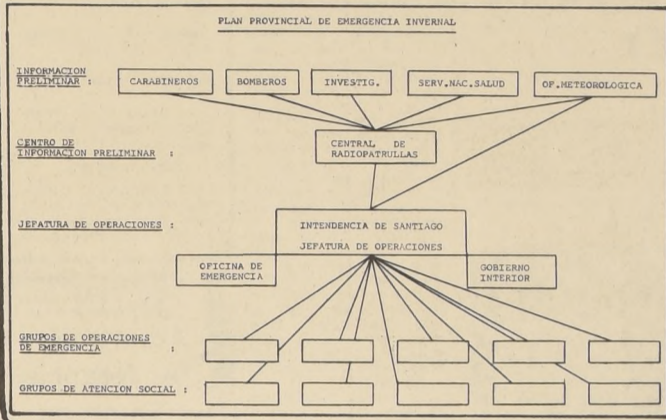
PLAN PROVINCIAL DE EMERGENCIA INVERNAL

INFORMACION PRELIMINAR :

CARABINEROS

BOMBEROS

INVESTIG.

SERV.NAC.SALUD

OF.METEOROLOGICA

CENTRO DE INFORMACION PRELIMINAR :

CENTRAL DE RADIOPATRULLAS

JEFATURA DE OPERACIONES :

INTENDENCIA DE SANTIAGO

JEFATURA DE OPERACIONES

OFICINA DE EMERGENCIA

GOBIERNO INTERIOR

GRUPOS DE OPERACIONES DE EMERGENCIA :

GRUPOS DE ATENCION SOCIAL :